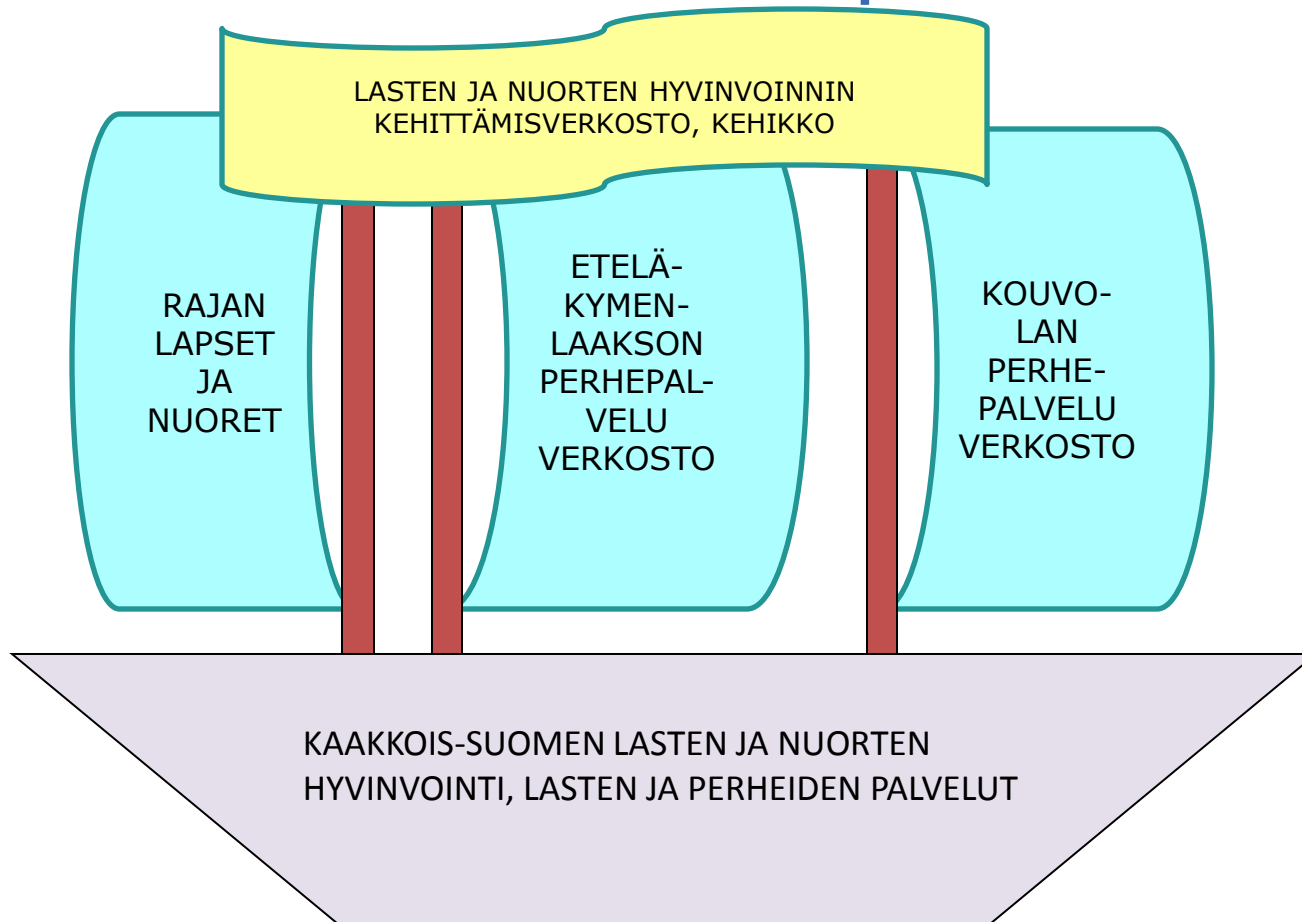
LASTEN JA NUORTEN HYVINVOINNIN KEHITTÄMISVERKOSTO, KEHIKKO

RAJAN LAPSET JA NUORET

ETELÄ-KYMEN-LAAKSON PERHEPALVELU VERKOSTO

KOUVOLAN PERHEPALVELU VERKOSTO

KAAKKOIS-SUOMEN LASTEN JA NUORTEN HYVINVOINTI, LASTEN JA PERHEIDEN PALVELUT